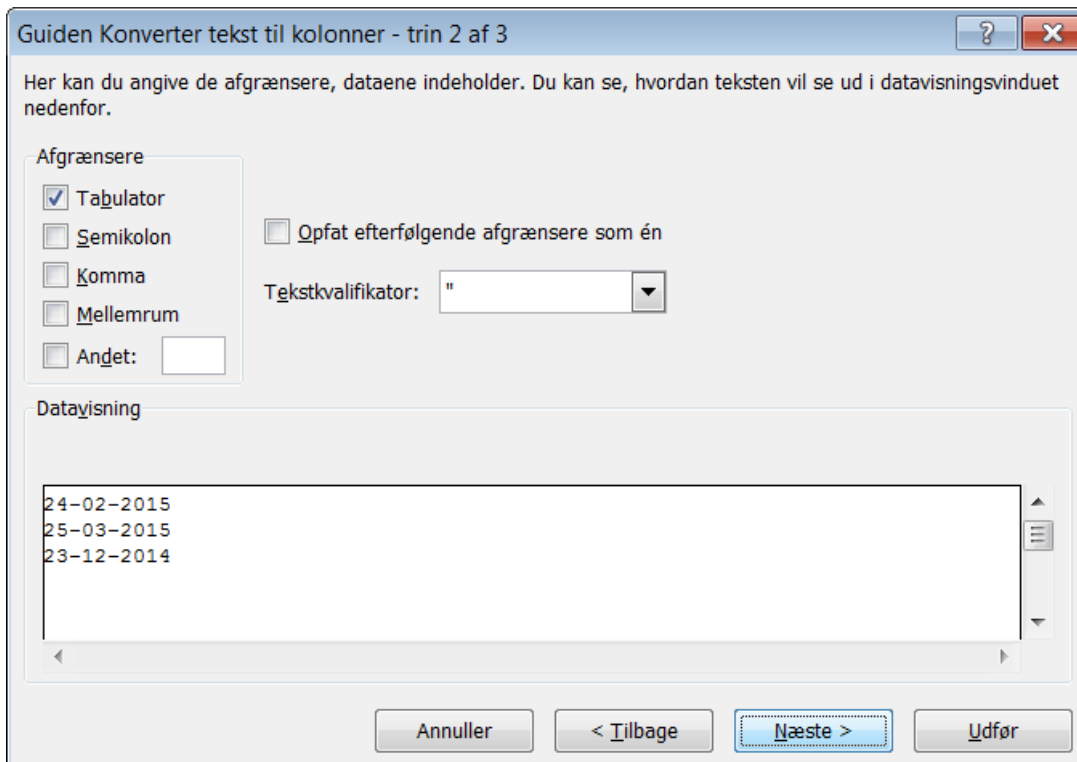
Guiden Konverter tekst til kolonner - trin 2 af 3

?

Her kan du angive de afgrænsere, dataene indeholder. Du kan se, hvordan teksten vil se ud i datavisningsvinduet nedenfor.

Afgrænsere

Tabulator

Semikolon

Komma

Mellemrum

Andet:

Opfat efterfølgende afgrænsere som én

Tekstkvalifikator: "

Datavisning

24-02-2015
25-03-2015
23-12-2014

Annuller

< Tilbage

Næste >

Udfør